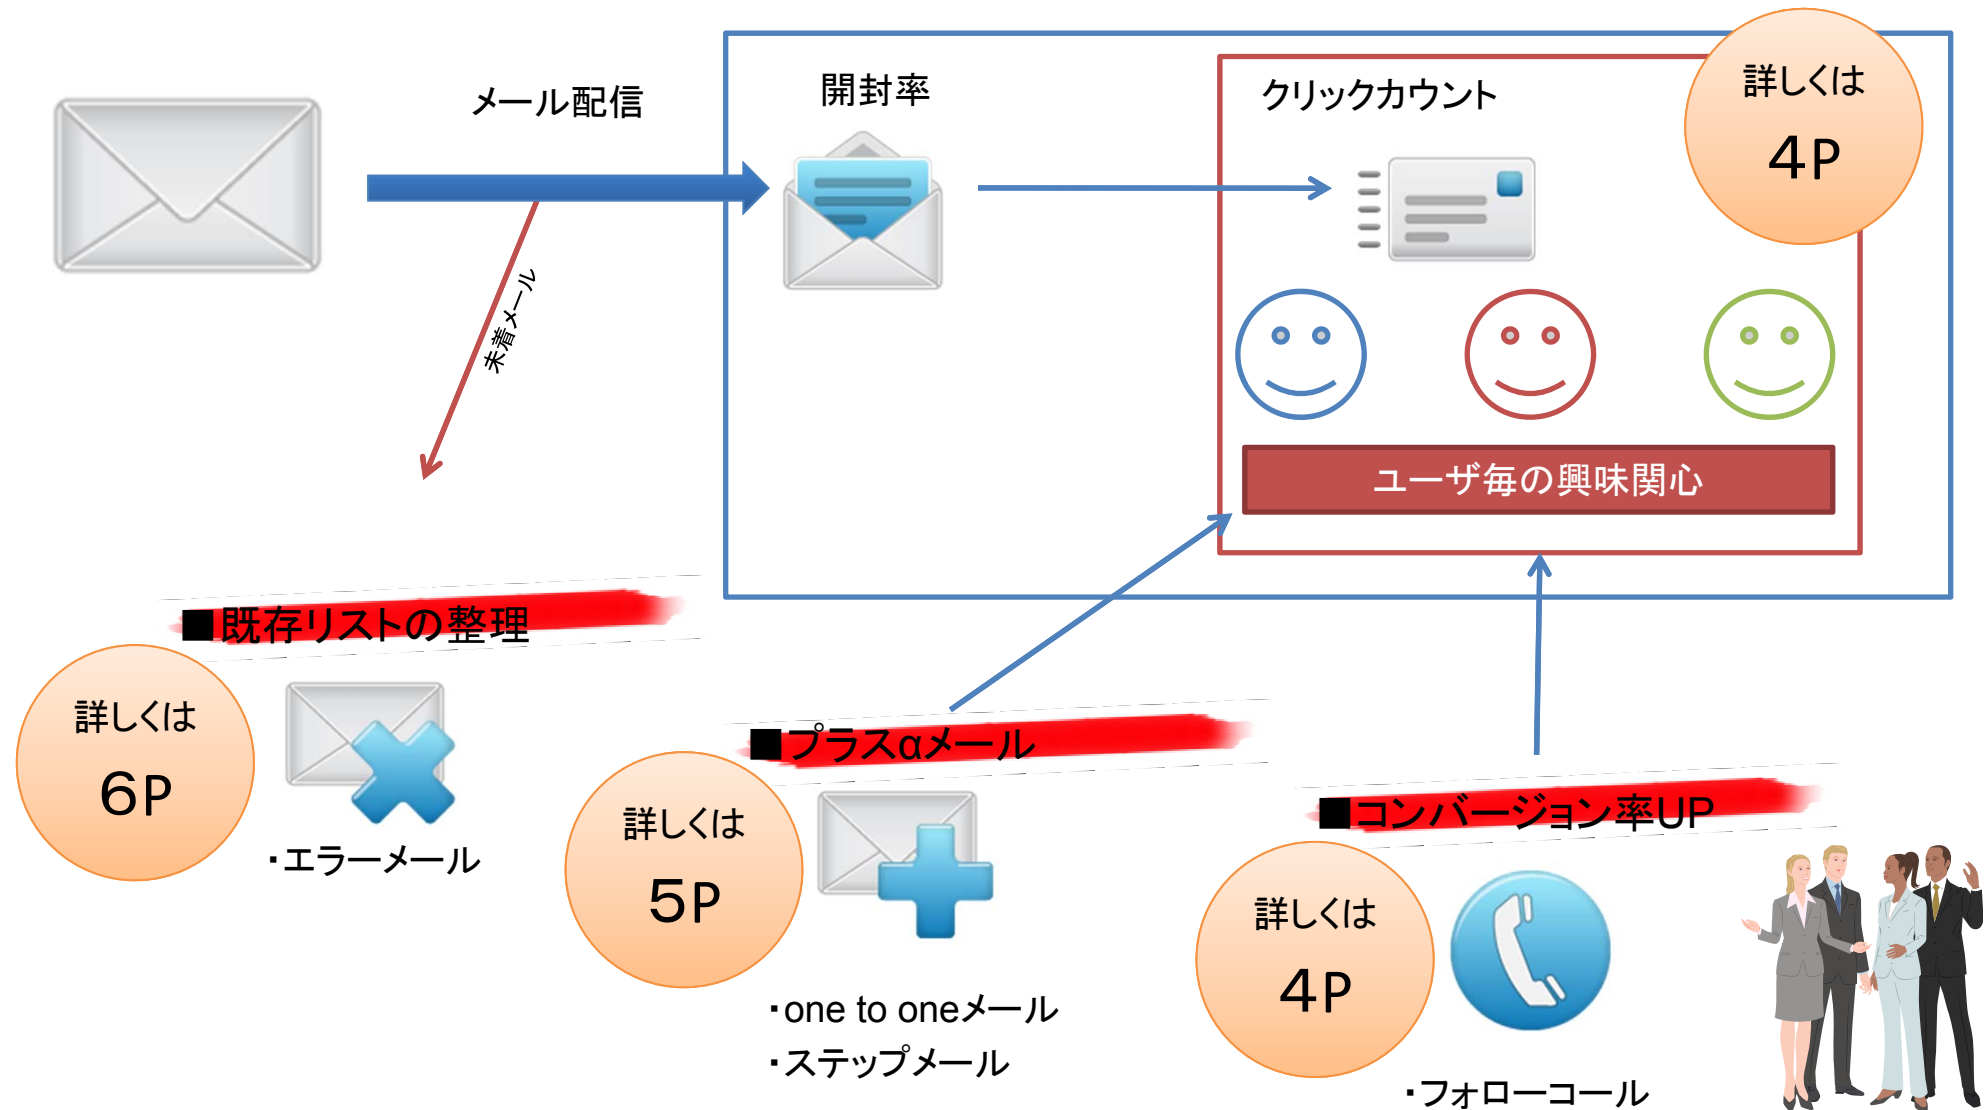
メール配信

未着メール

開封率

クリックカウント

詳しくは
4P

ユーザ毎の興味関心

■既存リストの整理

詳しくは
6P

・エラーメール

■プラスαメール

詳しくは
5P

・one to oneメール
・ステップメール

■コンバージョン率UP

詳しくは
4P

・フォローコール